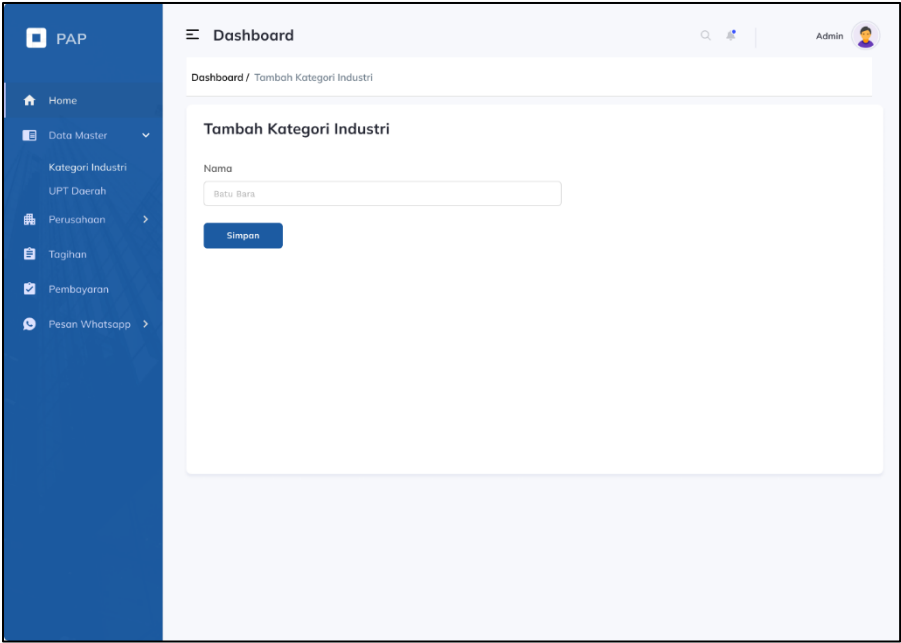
PAP

Home
Data Master
Kategori Industri
UPT Daerah
Perusahaan
Tagihan
Pembayaran
Pesan Whatsapp

Dashboard

Admin

Dashboard / Tambah Kategori Industri

Tambah Kategori Industri

Nama

Batu Bara

Simpan